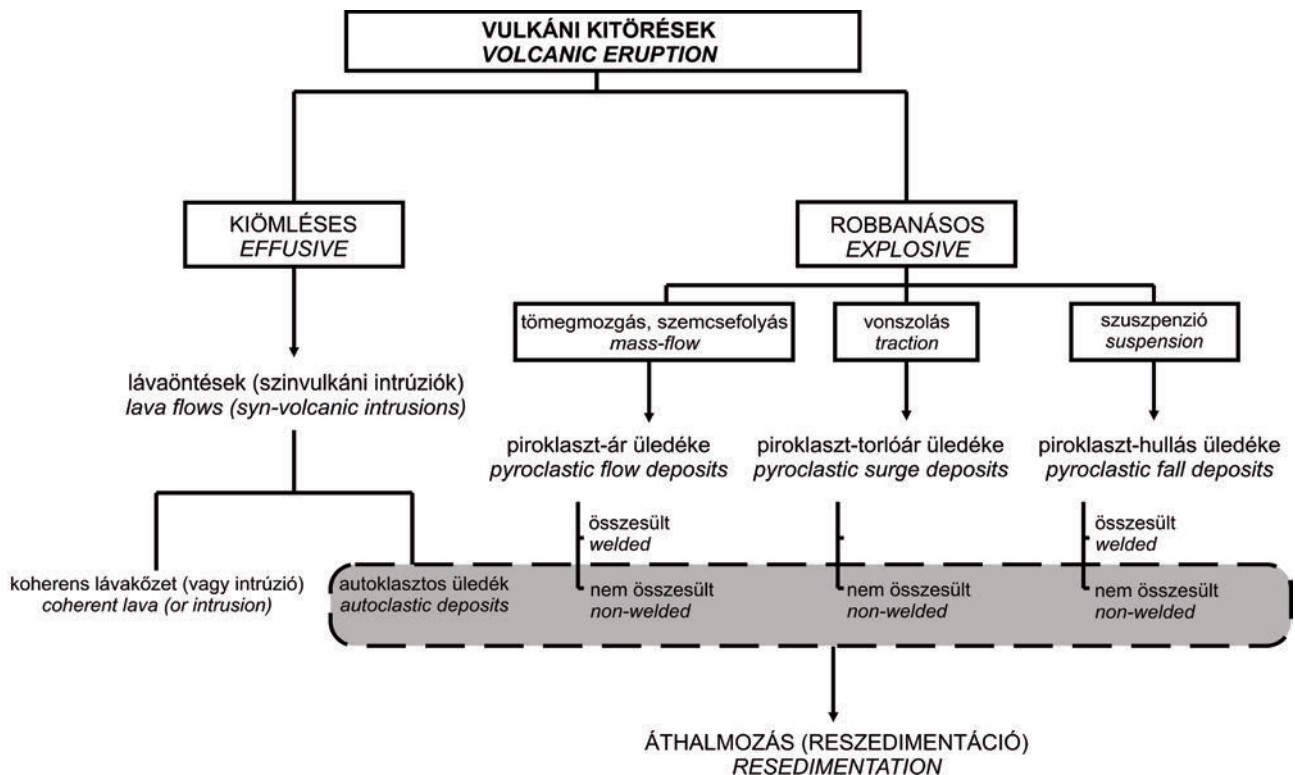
VULKÁNI KITÖRÉSEK
VOLCANIC ERUPTION

KIÖMLÉSES
EFFUSIVE

ROBBANÁSOS
EXPLOSIVE

tömegmozgás, szemcsefolyás
mass-flow

vonszolás
traction

szuszpenzió
suspension

lávaöntések (szinvulkáni intrúziók)
lava flows (syn-volcanic intrusions)

piroklaszt-ár üledéke
pyroclastic flow deposits

piroklaszt-torlóár üledéke
pyroclastic surge deposits

piroklaszt-hullás üledéke
pyroclastic fall deposits

összesült
welded

összesült
welded

koherens lávakőzet (vagy intrúzió)
coherent lava (or intrusion)

autoklasztos üledék
autoclastic deposits

nem összesült
non-welded

nem összesült
non-welded

nem összesült
non-welded

ÁTHALMOZÁS (RESZEDIMENTÁCIÓ)
RESEDIMENTATION